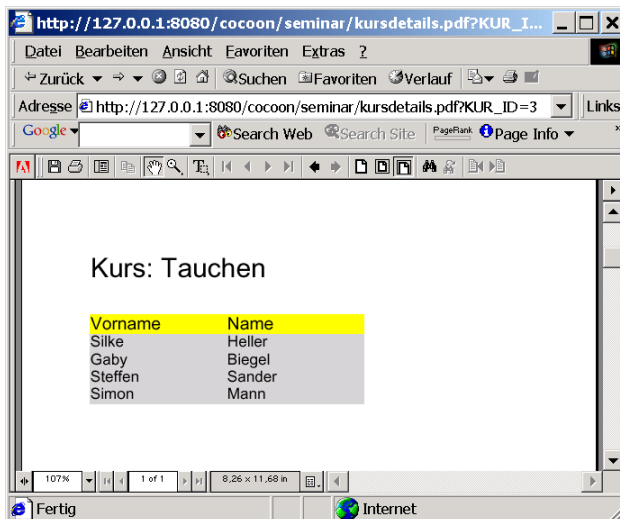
http://127.0.0.1:8080/cocoon/seminar/kursdetails.pdf?KUR_I...

Datei Bearbeiten Ansicht Favoriten Extras ?

Zurück Suchen Favoriten Verlauf

Adresse http://127.0.0.1:8080/cocoon/seminar/kursdetails.pdf?KUR_ID=3 Links

Google Search Web Search Site PageRank Page Info

Kurs: Tauchen

| Vorname | Name |
|---|---|
| Silke | Heller |
| Gaby | Biegel |
| Steffen | Sander |
| Simon | Mann |

107% 1 of 1 8,26 x 11,68 in

Fertig Internet